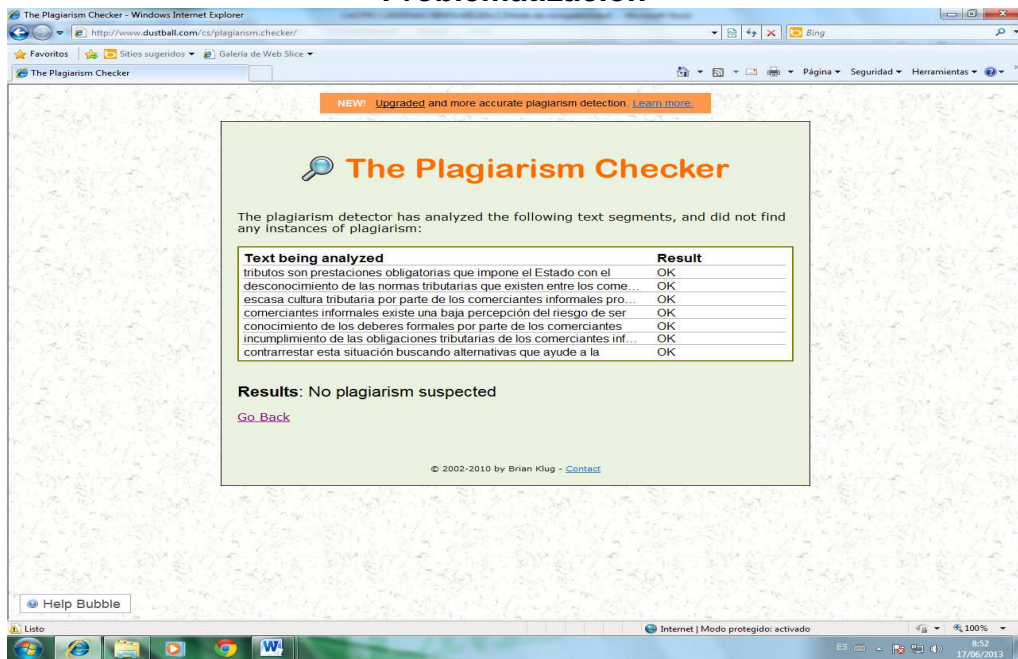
The Plagiarism Checker - Windows Internet Explorer

http://www.dustball.com/cs/plagiarism.checker/

Bing

Favoritos

Sitios sugeridos

Galería de Web Slice

The Plagiarism Checker

Página ▾ Seguridad ▾ Herramientas ▾

NEW! Upgraded and more accurate plagiarism detection. Learn more.

The Plagiarism Checker

The plagiarism detector has analyzed the following text segments, and did not find any instances of plagiarism:

| Text being analyzed | Result |
|---|---|
| tributos son prestaciones obligatorias que impone el Estado con el | OK |
| desconocimiento de las normas tributarias que existen entre los come... | OK |
| escasa cultura tributaria por parte de los comerciantes informales pro... | OK |
| comerciantes informales existe una baja percepción del riesgo de ser | OK |
| conocimiento de los deberes formales por parte de los comerciantes | OK |
| incumplimiento de las obligaciones tributarias de los comerciantes inf... | OK |
| contrarrestar esta situación buscando alternativas que ayude a la | OK |

Results: No plagiarism suspected

Go Back

© 2002-2010 by Brian Klug - Contact

Help Bubble

Listo

Internet | Modo protegido: activado

100%

ES

8:52
17/06/2013